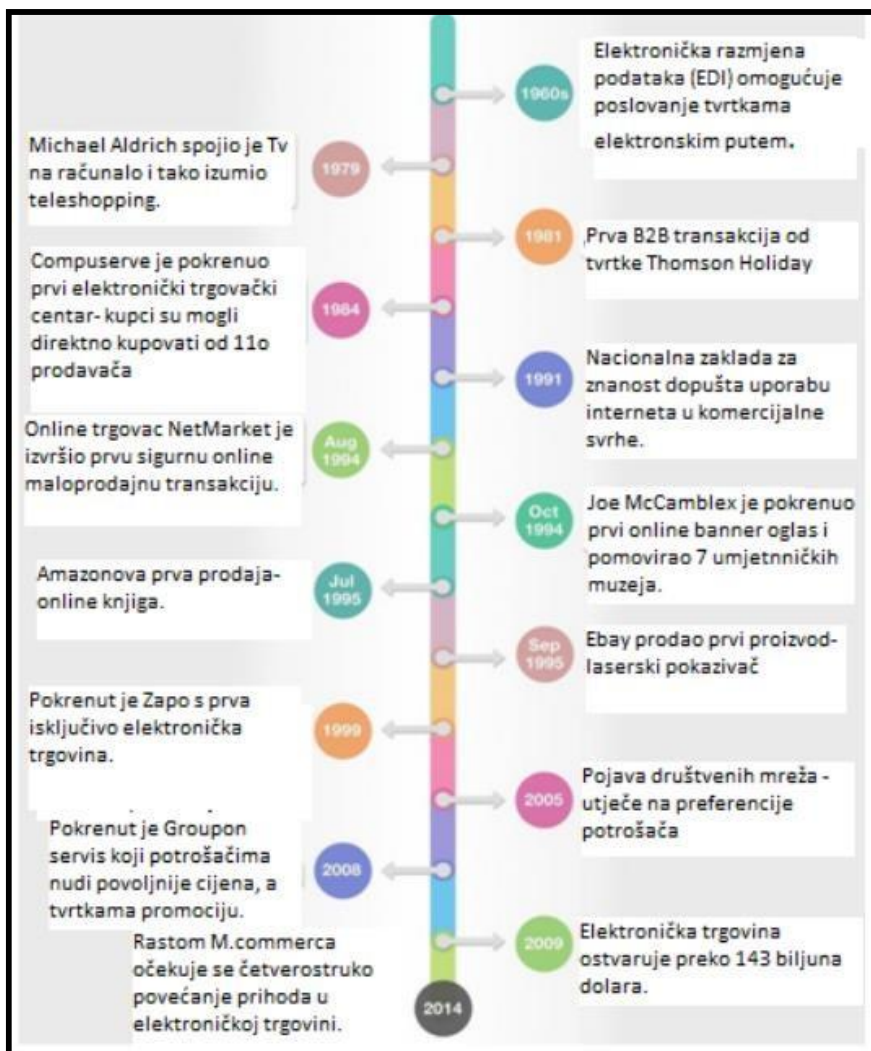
1960s
Elektronička razmjena podataka (EDI) omogućuje poslovanje tvrtkama elektronskim putem.

1979
Michael Aldrich spojio je Tv na računalo i tako izumio teleshopping.

1981
Prva B2B transakcija od tvrtke Thomson Holiday

1984
Compuserve je pokrenuo prvi elektronički trgovački centar- kupci su mogli direktno kupovati od 11o prodavača

1991
Nacionalna zaklada za znanost dopušta uporabu interneta u komercijalne svrhe.

Aug 1994
Online trgovac NetMarket je izvršio prvu sigurnu online maloprodajnu transakciju.

Oct 1994
Joe McCamblex je pokrenuo prvi online banner oglas i pomovirao 7 umjetnničkih muzeja.

Jul 1995
Amazonova prva prodaja-online knjiga.

Sep 1995
Ebay prodao prvi proizvod-laserski pokazivač

1999
Pokrenut je Zapo s prva isključivo elektronička trgovina.

2005
Pojava društvenih mreža - utječe na preferencije potrošača

2008
Pokrenut je Groupon servis koji potrošačima nudi povoljnije cijena, a tvrtkama promociju.

2009
Elektronička trgovina ostvaruje preko 143 biljuna dolara.

2014
Rastom M.commerca očekuje se četverostruko povećanje prihoda u elektroničkoj trgovini.